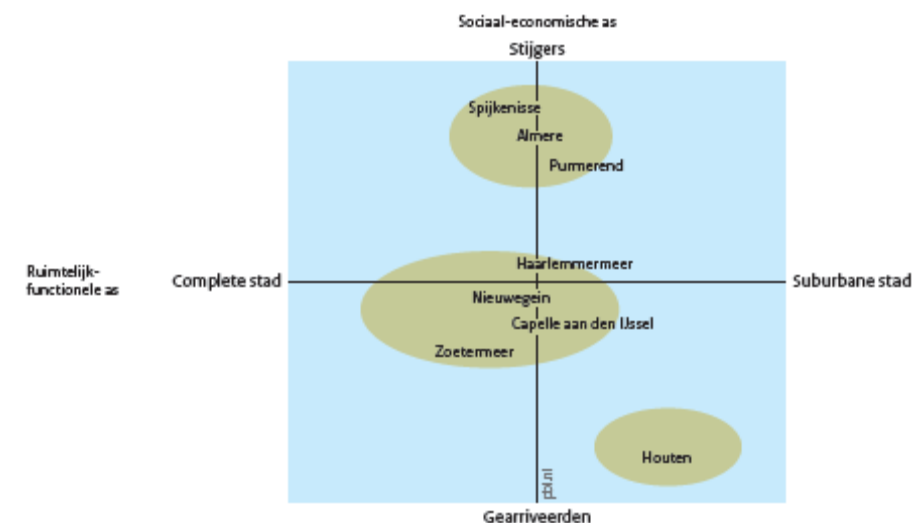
Sociaal-economische as

Stijgers

Spijkenisse

Almere

Purmerend

Ruimtelijk-functionele as

Complete stad

Haarlemmermeer

Suburbane stad

Nieuwegein

Capelle aan den IJssel

Zoetermeer

Houten

pbl.nl

Gearriveerden